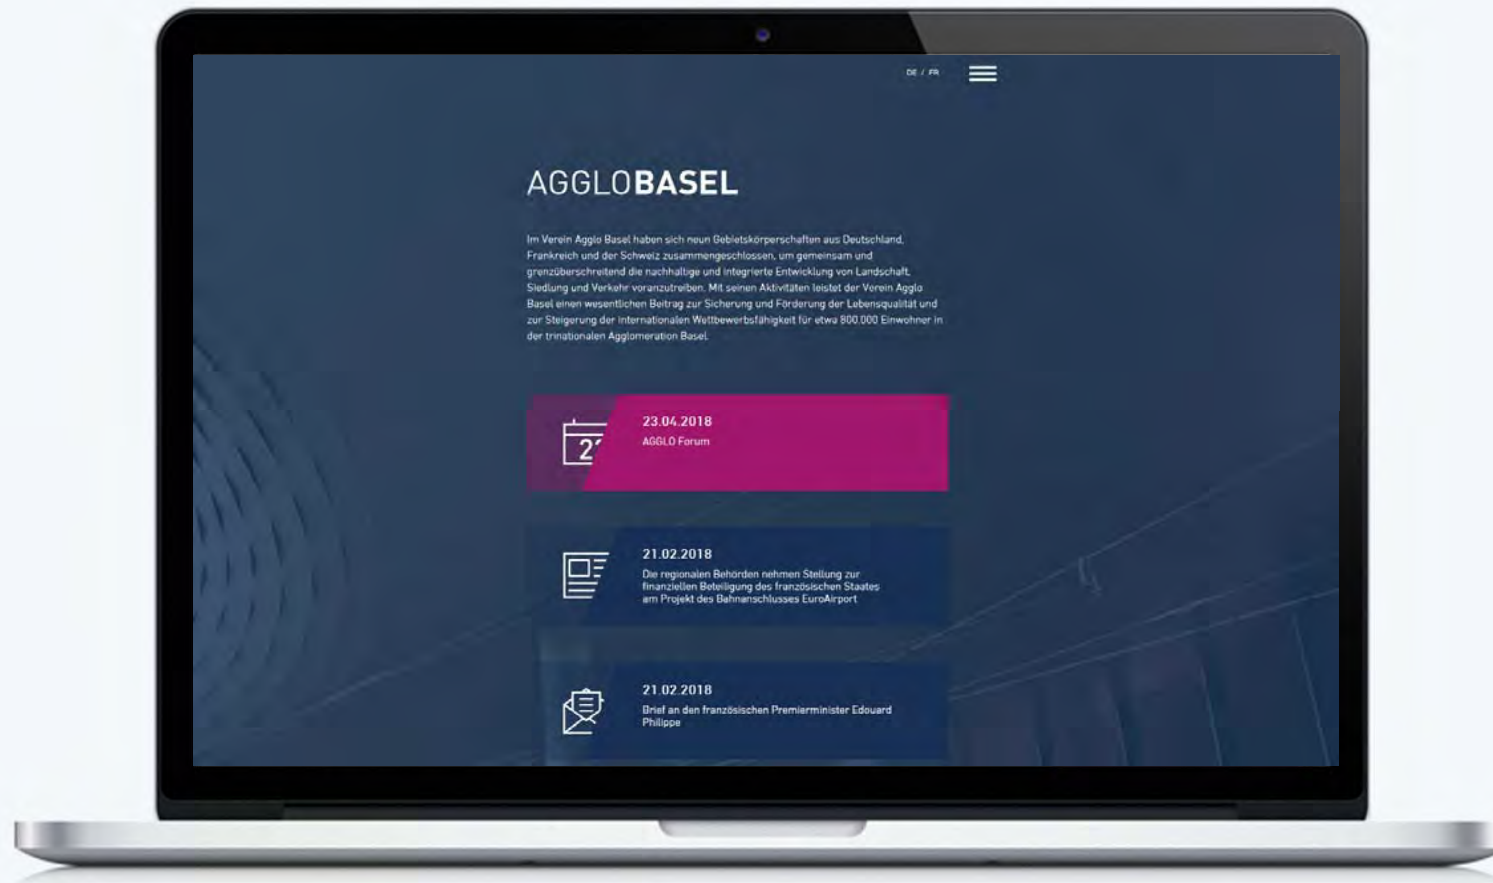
DE / FR

AGGLOBASEL

Im Verein Agglo Basel haben sich neun Gebietskörperschaften aus Deutschland, Frankreich und der Schweiz zusammengeschlossen, um gemeinsam und grenzüberschreitend die nachhaltige und integrierte Entwicklung von Landschaft, Siedlung und Verkehr voranzutreiben. Mit seinen Aktivitäten leistet der Verein Agglo Basel einen wesentlichen Beitrag zur Sicherung und Förderung der Lebensqualität und zur Steigerung der internationalen Wettbewerbsfähigkeit für etwa 800.000 Einwohner in der trinationalen Agglomeration Basel.

23.04.2018
AGGLO Forum

21.02.2018
Die regionalen Behörden nehmen Stellung zur finanziellen Beteiligung des französischen Staates am Projekt des Bahnanschlusses EuroAirport

21.02.2018
Brief an den französischen Premierminister Edouard Philippe